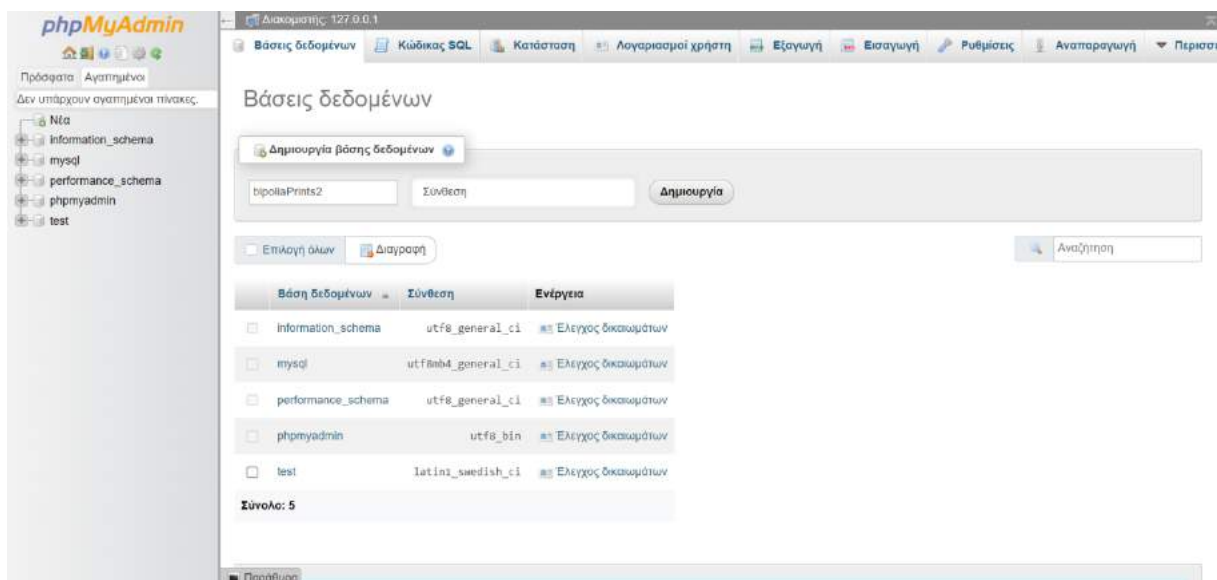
phpMyAdmin

Πρόσφατα Αγαπημένοι

Δεν υπάρχουν αγαπημένοι πίνακες.

Νέα
information_schema
mysql
performance_schema
phpmyadmin
test

Διακομιστής: 127.0.0.1

Βάσεις δεδομένων Κώδικας SQL Κατάσταση Λογαριασμοί χρήστη Εξαγωγή Εισαγωγή Ρυθμίσεις Αναπαραγωγή Περισσ

Βάσεις δεδομένων

Δημιουργία βάσης δεδομένων

bipollaPrints2 Σύνθεση Δημιουργία

Επιλογή όλων Διαγραφή

Αναζήτηση

| | Βάση δεδομένων | Σύνθεση | Ενέργεια |
|---|---|---|---|
| ☐ | information_schema | utf8_general_ci | Έλεγχος δικαιωμάτων |
| ☐ | mysql | utf8mb4_general_ci | Έλεγχος δικαιωμάτων |
| ☐ | performance_schema | utf8_general_ci | Έλεγχος δικαιωμάτων |
| ☐ | phpmyadmin | utf8_bin | Έλεγχος δικαιωμάτων |
| ☐ | test | latin1_swedish_ci | Έλεγχος δικαιωμάτων |

Σύνολο: 5

Παράθυρο